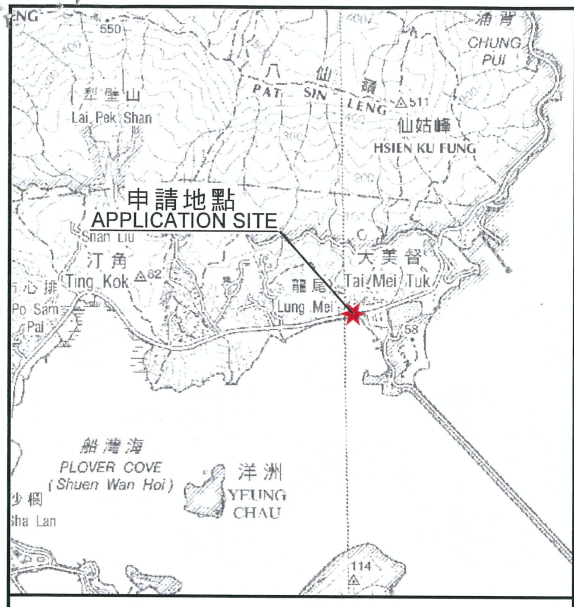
ENG
550
涌背
CHUNG PUI
八 仙 嶺
PAT SIN LENG
511
犁壁山
Lai Pek Shan
仙姑峰
HSIEN KU FUNG
申請地點
APPLICATION SITE
Shan Liu
汀角
Ting Kok
62
大美督
Tai Mei Tuk
龍尾
Lung Mei
58
Po Sam Pai
船灣海
PLOVER COVE
(Shuen Wan Hoi)
洋洲
YEUNG CHAU
沙欄
Sha Lan
114